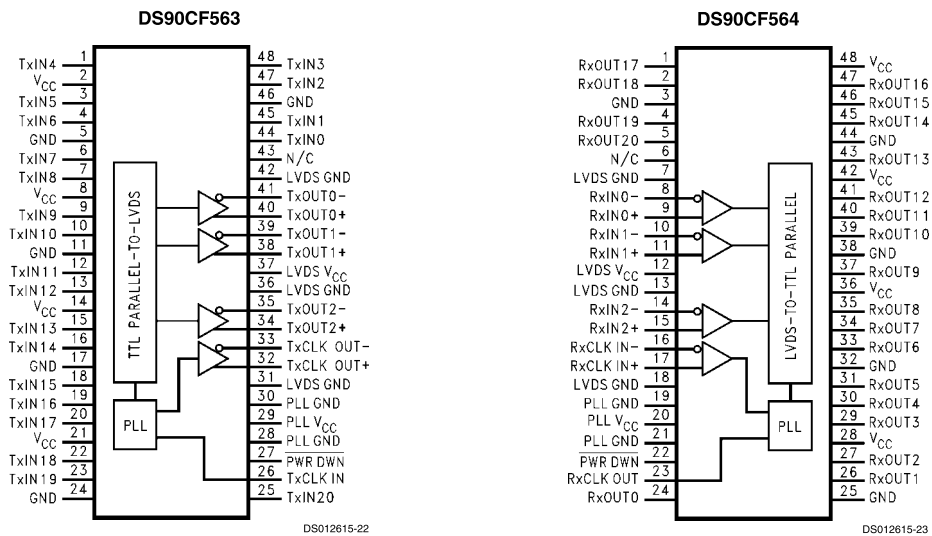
DS90CF563

TxIN4 1
$V_{CC}$ 2
TxIN5 3
TxIN6 4
GND 5
TxIN7 6
TxIN8 7
$V_{CC}$ 8
TxIN9 9
TxIN10 10
GND 11
TxIN11 12
TxIN12 13
$V_{CC}$ 14
TxIN13 15
TxIN14 16
GND 17
TxIN15 18
TxIN16 19
TxIN17 20
$V_{CC}$ 21
TxIN18 22
TxIN19 23
GND 24

48 TxIN3
47 TxIN2
46 GND
45 TxIN1
44 TxIN0
43 N/C
42 LVDS GND
41 TxOUT0−
40 TxOUT0+
39 TxOUT1−
38 TxOUT1+
37 LVDS $V_{CC}$
36 LVDS GND
35 TxOUT2−
34 TxOUT2+
33 TxCLK OUT−
32 TxCLK OUT+
31 LVDS GND
30 PLL GND
29 PLL $V_{CC}$
28 PLL GND
27 $\overline{\text{PWR DWN}}$
26 TxCLK IN
25 TxIN20

TTL PARALLEL-TO-LVDS

PLL

DS012615-22

DS90CF564

RxOUT17 1
RxOUT18 2
GND 3
RxOUT19 4
RxOUT20 5
N/C 6
LVDS GND 7
RxIN0− 8
RxIN0+ 9
RxIN1− 10
RxIN1+ 11
LVDS $V_{CC}$ 12
LVDS GND 13
RxIN2− 14
RxIN2+ 15
RxCLK IN− 16
RxCLK IN+ 17
LVDS GND 18
PLL GND 19
PLL $V_{CC}$ 20
PLL GND 21
$\overline{\text{PWR DWN}}$ 22
RxCLK OUT 23
RxOUT0 24

48 $V_{CC}$
47 RxOUT16
46 RxOUT15
45 RxOUT14
44 GND
43 RxOUT13
42 $V_{CC}$
41 RxOUT12
40 RxOUT11
39 RxOUT10
38 GND
37 RxOUT9
36 $V_{CC}$
35 RxOUT8
34 RxOUT7
33 RxOUT6
32 GND
31 RxOUT5
30 RxOUT4
29 RxOUT3
28 $V_{CC}$
27 RxOUT2
26 RxOUT1
25 GND

LVDS-TO-TTL PARALLEL

PLL

DS012615-23